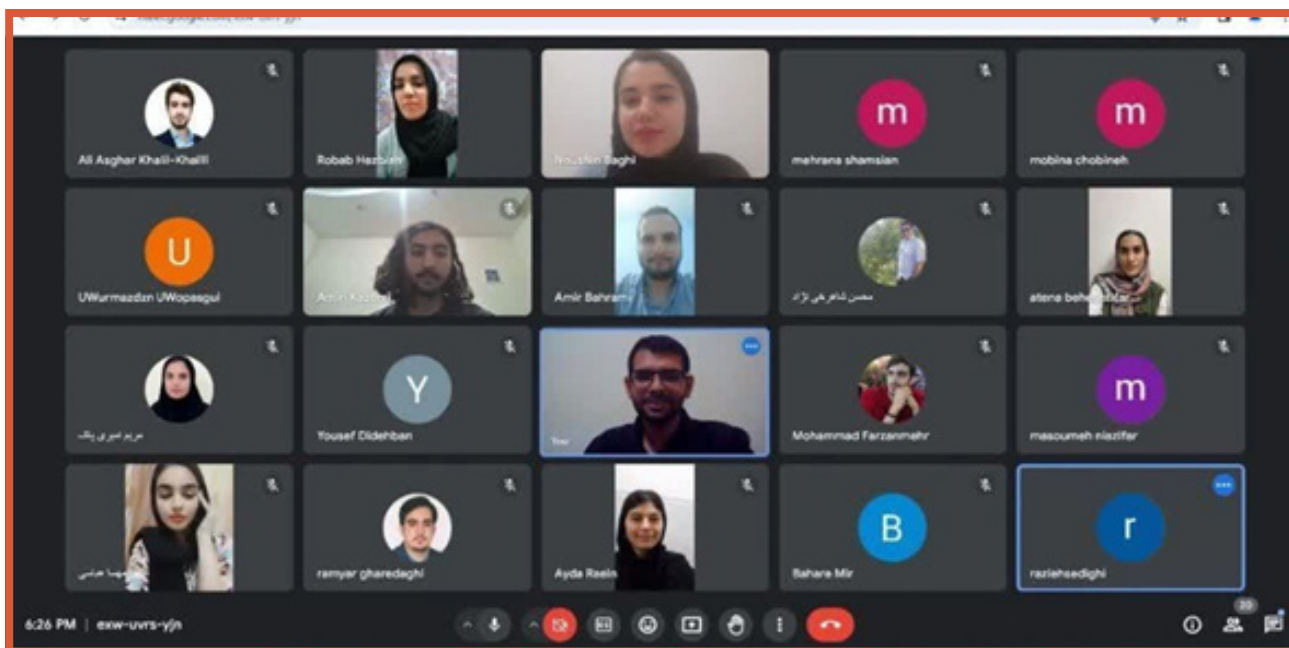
Ali Asghar Khalil-Khalili

Robab Hezbian

Noushin Baghi

m

mehrana shamsian

m

mobina chobineh

U

UWurmazdzn UWopasgul

Amin Kazemi

Amir Bahrami

محسن شاعرخی نژاد

atena beheshtifar

مریم امیری پاک

Y

Yousef Didehban

You

Mohammad Farzanmehr

m

masoumeh niazifar

مهسا عباسی

ramyar gharedaghi

Ayda Raein

B

Bahare Mir

r

raziehsedighi

6:26 PM | exw-uvrs-yjn

20